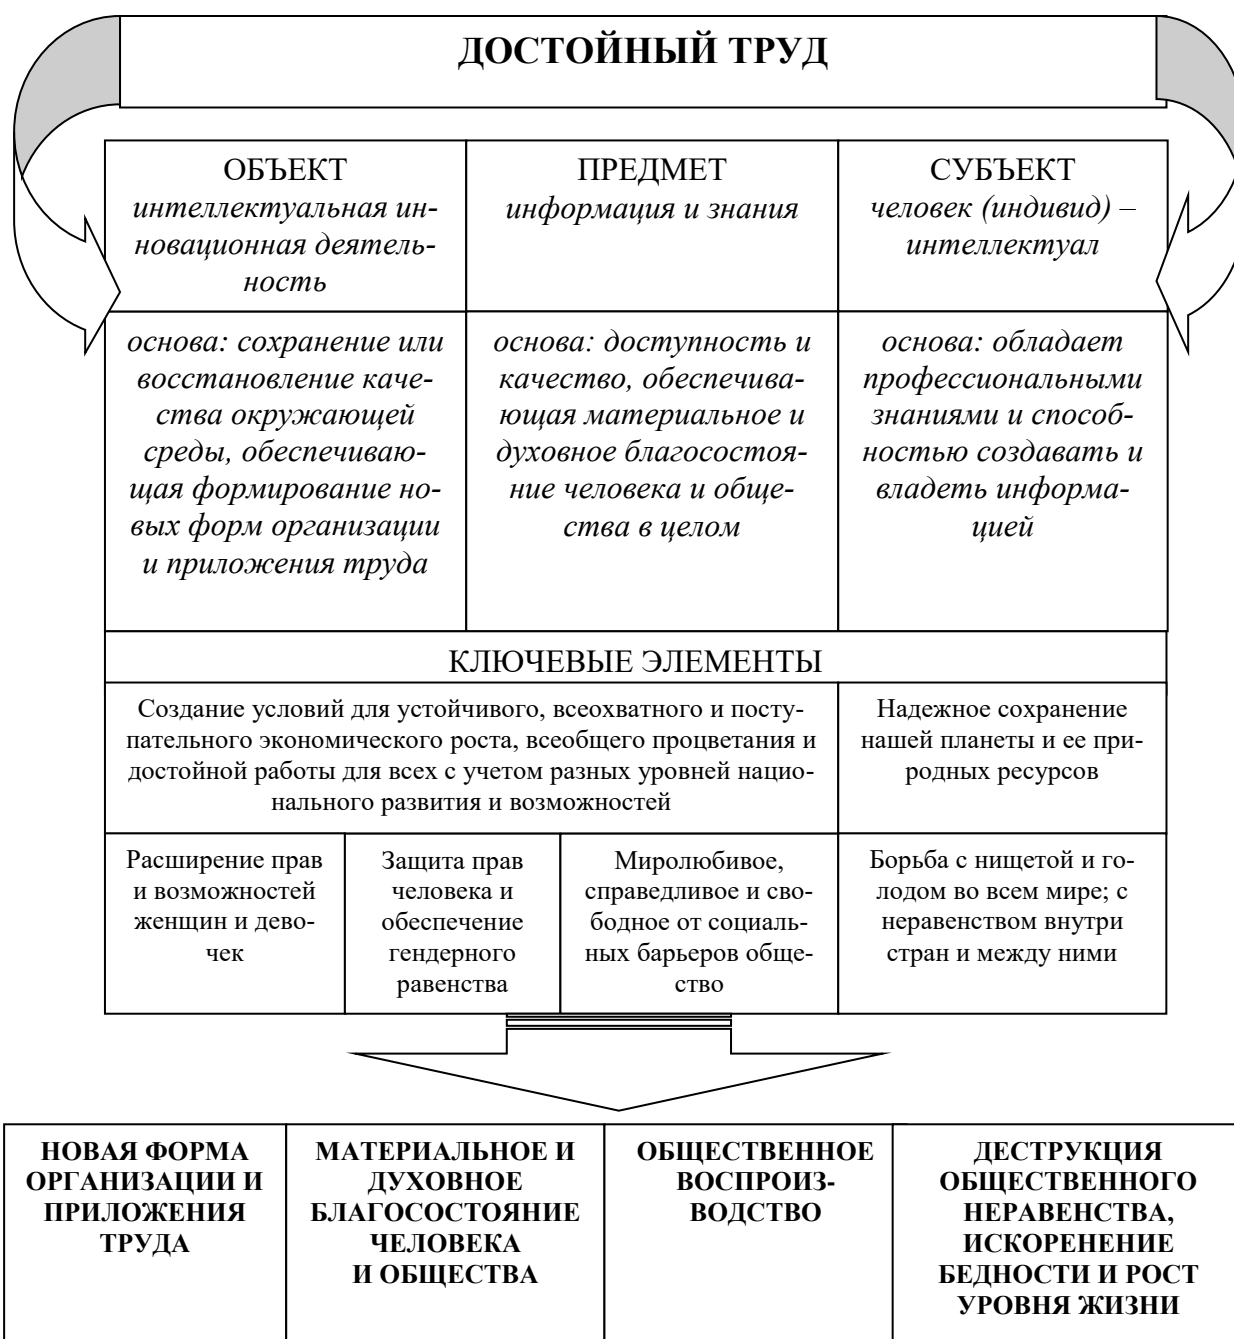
ДОСТОЙНЫЙ ТРУД

| ОБЪЕКТ *интеллектуальная инновационная деятельность* | ПРЕДМЕТ *информация и знания* | СУБЪЕКТ *человек (индивид) – интеллектуал* |
|---|---|---|
| *основа: сохранение или восстановление качества окружающей среды, обеспечивающая формирование новых форм организации и приложения труда* | *основа: доступность и качество, обеспечивающая материальное и духовное благосостояние человека и общества в целом* | *основа: обладает профессиональными знаниями и способностью создавать и владеть информацией* |

КЛЮЧЕВЫЕ ЭЛЕМЕНТЫ

| Создание условий для устойчивого, всеохватного и поступательного экономического роста, всеобщего процветания и достойной работы для всех с учетом разных уровней национального развития и возможностей | | | Надежное сохранение нашей планеты и ее природных ресурсов |
|---|---|---|---|
| Расширение прав и возможностей женщин и девочек | Защита прав человека и обеспечение гендерного равенства | Миролюбивое, справедливое и свободное от социальных барьеров общество | Борьба с нищетой и голодом во всем мире; с неравенством внутри стран и между ними |

| НОВАЯ ФОРМА ОРГАНИЗАЦИИ И ПРИЛОЖЕНИЯ ТРУДА | МАТЕРИАЛЬНОЕ И ДУХОВНОЕ БЛАГОСОСТОЯНИЕ ЧЕЛОВЕКА И ОБЩЕСТВА | ОБЩЕСТВЕННОЕ ВОСПРОИЗВОДСТВО | ДЕСТРУКЦИЯ ОБЩЕСТВЕННОГО НЕРАВЕНСТВА, ИСКОРЕНЕНИЕ БЕДНОСТИ И РОСТ УРОВНЯ ЖИЗНИ |
|---|---|---|---|